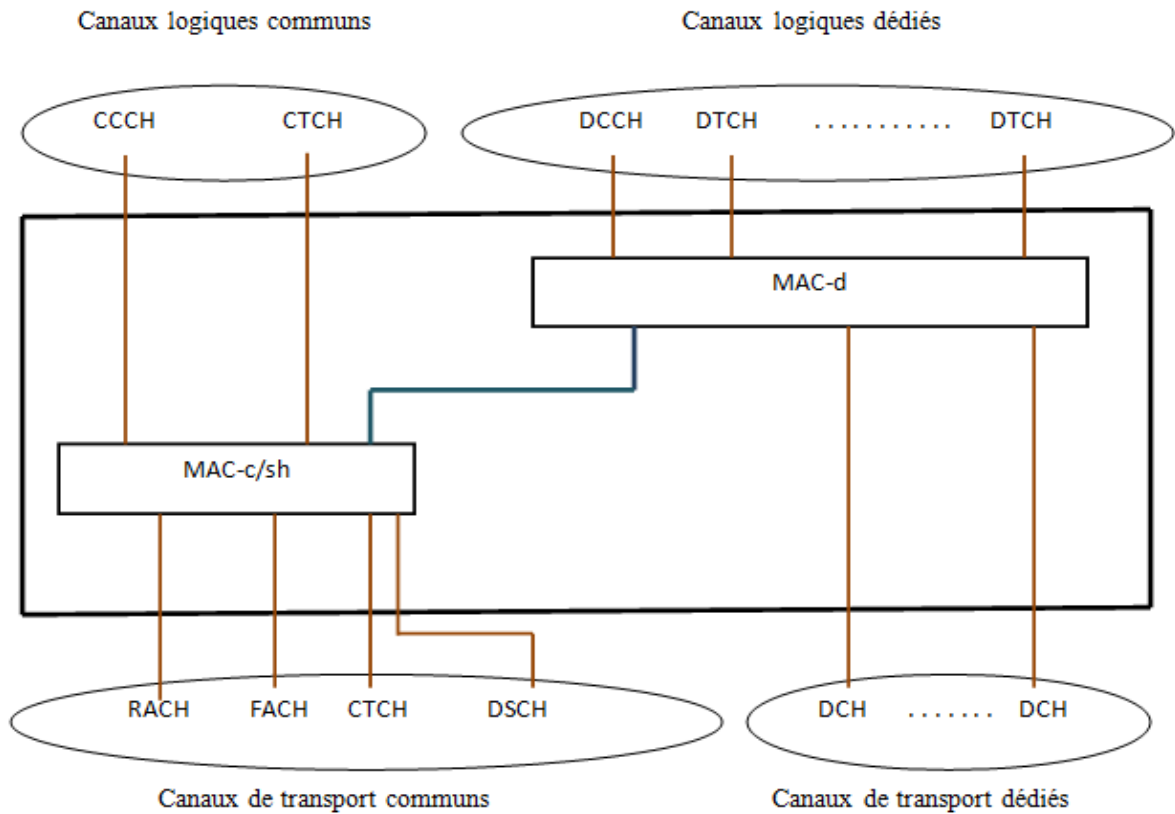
Canaux logiques communs

Canaux logiques dédiés

CCCH

CTCH

DCCH

DTCH

...........

DTCH

MAC-d

MAC-c/sh

RACH

FACH

CTCH

DSCH

DCH

.......

DCH

Canaux de transport communs

Canaux de transport dédiés